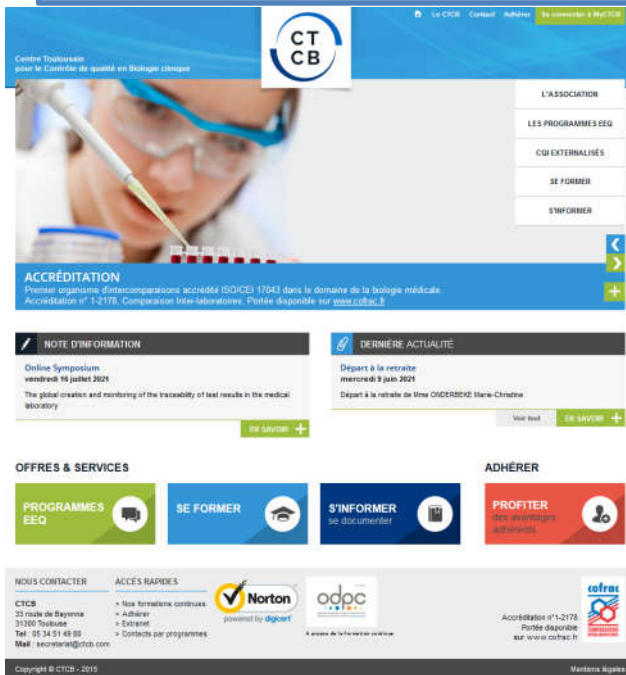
Le CTCB Contact Adhérer Se connecter à MyCTCB

CT
CB

Centre Toulousain
pour le Contrôle de qualité en Biologie clinique

L'ASSOCIATION
LES PROGRAMMES EEQ
CQI EXTERNALISÉS
SE FORMER
S'INFORMER

ACCRÉDITATION
Premier organisme d'intercomparaisons accrédité ISO/CEI 17043 dans le domaine de la biologie médicale. Accréditation n° 1-2178, Comparaison Inter-laboratoires. Portée disponible sur www.cofrac.fr

NOTE D'INFORMATION
Online Symposium
vendredi 16 juillet 2021
The global creation and monitoring of the traceability of test results in the medical laboratory
EN SAVOIR

DERNIÈRE ACTUALITÉ
Départ à la retraite
mercredi 9 juin 2021
Départ à la retraite de Mme ONDERBEKE Marie-Christine
Voir tout
EN SAVOIR

OFFRES & SERVICES
PROGRAMMES EEQ
SE FORMER
S'INFORMER se documenter

ADHÉRER
PROFITER des avantages adhérents

NOUS CONTACTER
CTCB
33 route de Bayonne
31300 Toulouse
Tel : 05 34 51 49 80
Mail : secretariat@ctcb.com

ACCÈS RAPIDES
> Nos formations continues
> Adhérer
> Extranet
> Contacts par programmes

Norton
powered by digicert

odpc
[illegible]

Accréditation n°1-2178
Portée disponible
sur www.cofrac.fr

cofrac

Copyright © CTCB - 2015
Mentions légales